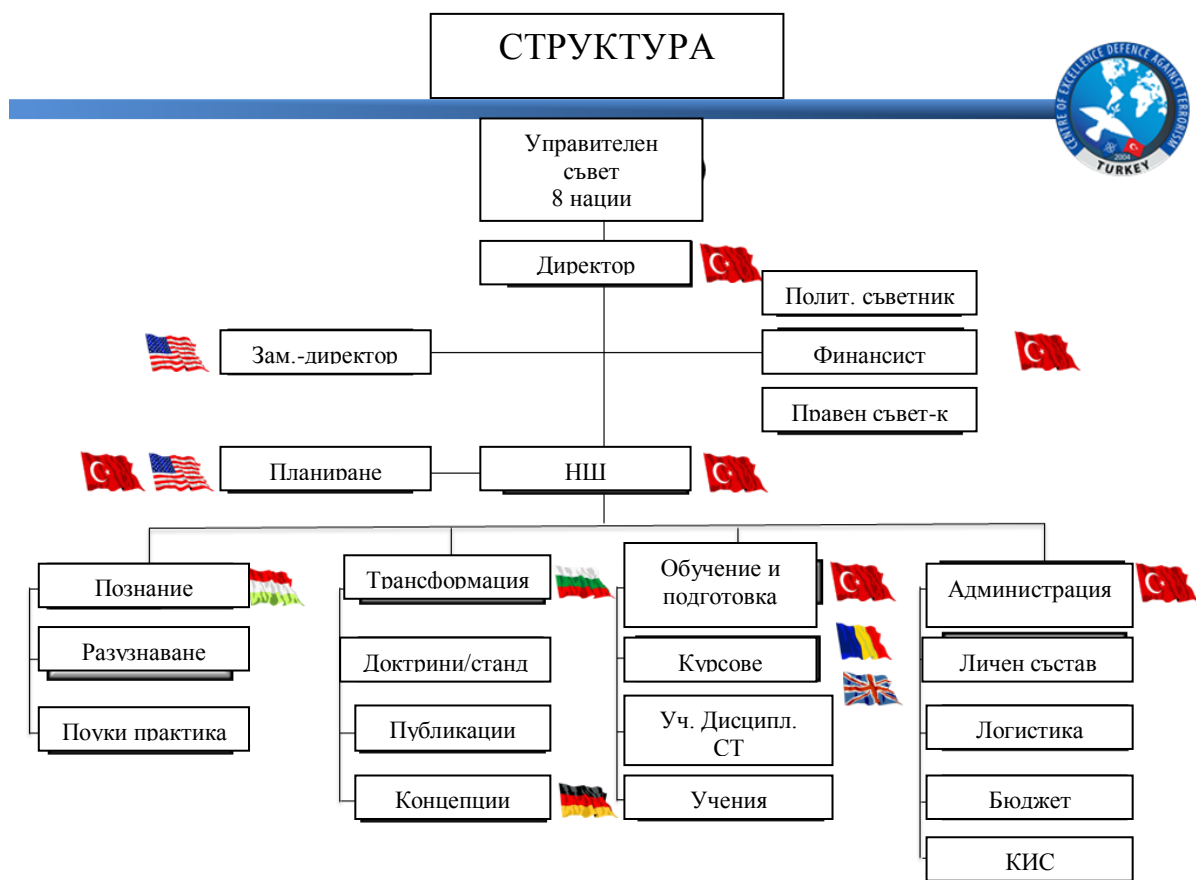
СТРУКТУРА

CENTRE OF EXCELLENCE DEFENCE AGAINST TERRORISM
2004
TURKEY

Управителен съвет
8 нации

Директор

Полит. съветник

Зам.-директор

Финансист

Правен съвет-к

Планиране

НШ

Познание

Разузнаване

Поуки практика

Трансформация

Доктрини/станд

Публикации

Концепции

Обучение и подготовка

Курсове

Уч. Дисципл. СТ

Учения

Администрация

Личен състав

Логистика

Бюджет

КИС